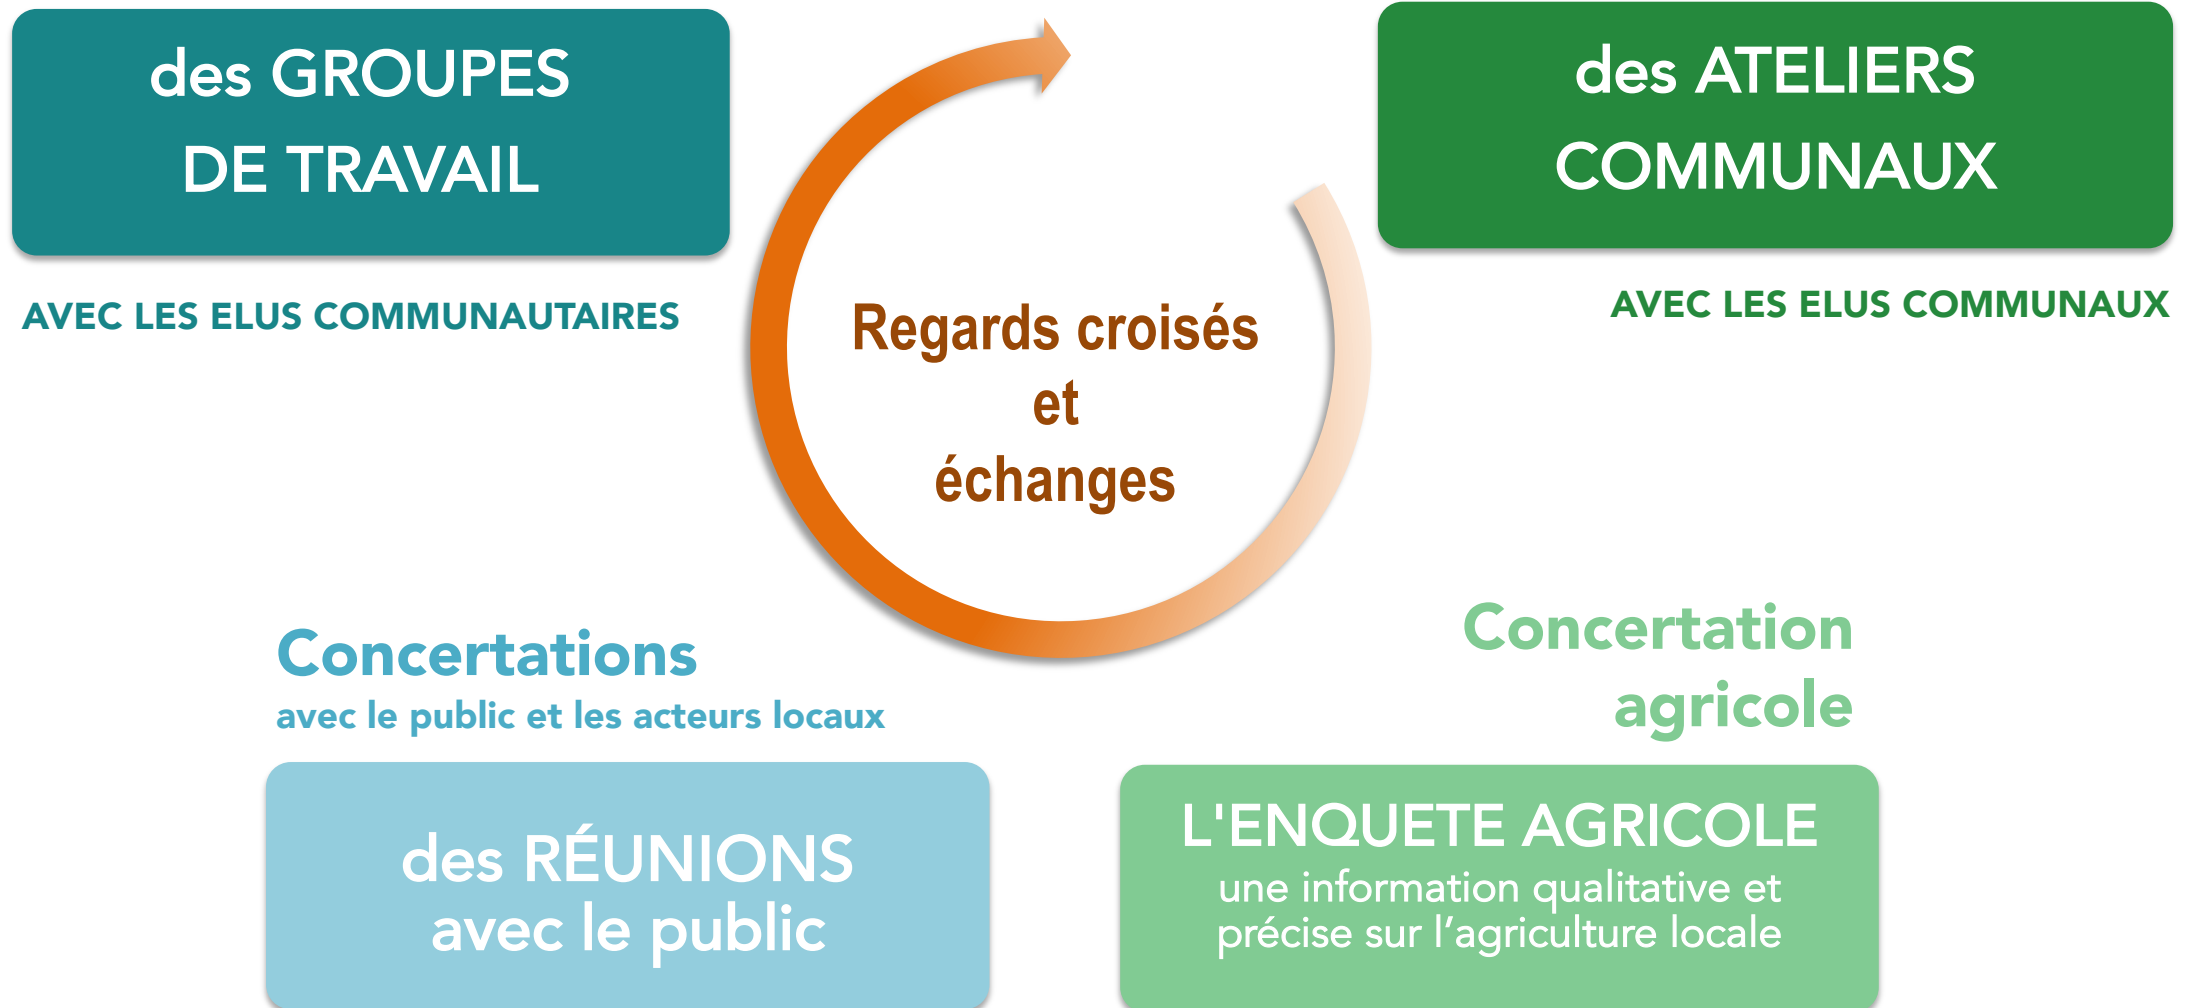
des GROUPES DE TRAVAIL

AVEC LES ELUS COMMUNAUTAIRES

Regards croisés et échanges

des ATELIERS COMMUNAUX

AVEC LES ELUS COMMUNAUX

Concertations
avec le public et les acteurs locaux

Concertation agricole

des RÉUNIONS avec le public

L'ENQUETE AGRICOLE
une information qualitative et précise sur l’agriculture locale